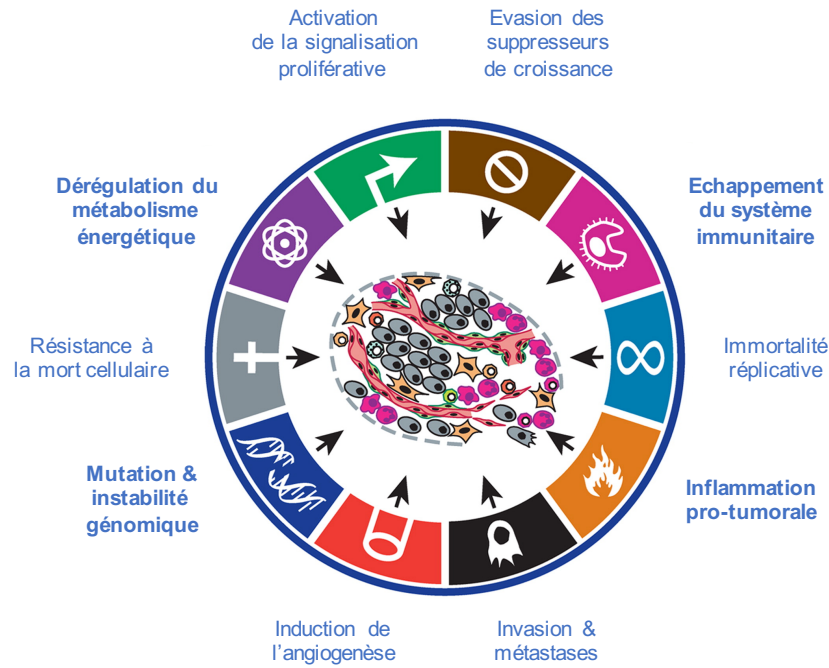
Activation de la signalisation prolifèrative

Evasion des suppresseurs de croissance

Dérégulation du métabolisme énergétique

Echappement du système immunitaire

Résistance à la mort cellulaire

Immortalité réplicative

Mutation & instabilité génomique

Inflammation pro-tumorale

Induction de l'angiogenèse

Invasion & métastases